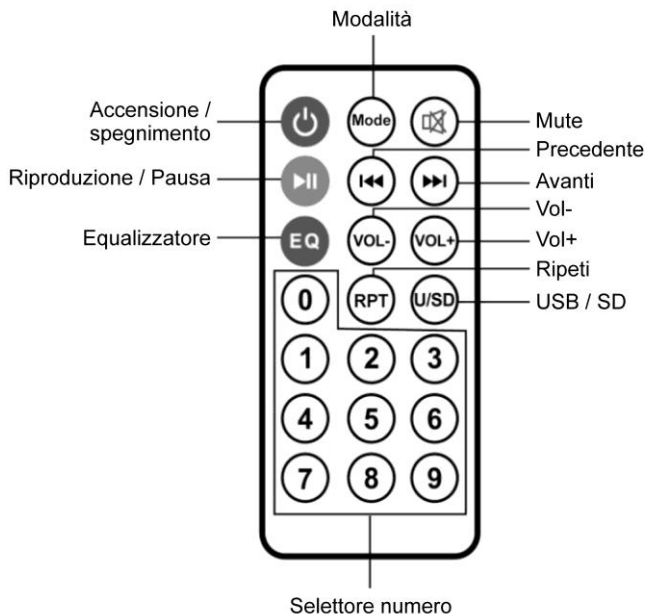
Modalità

Accensione / spegnimento

Mode

Mute

Precedente

Riproduzione / Pausa

Avanti

Vol-

Equalizzatore

EQ

VOL-

VOL+

Vol+

Ripeti

0

RPT

U/SD

USB / SD

1

2

3

4

5

6

7

8

9

Selettore numero